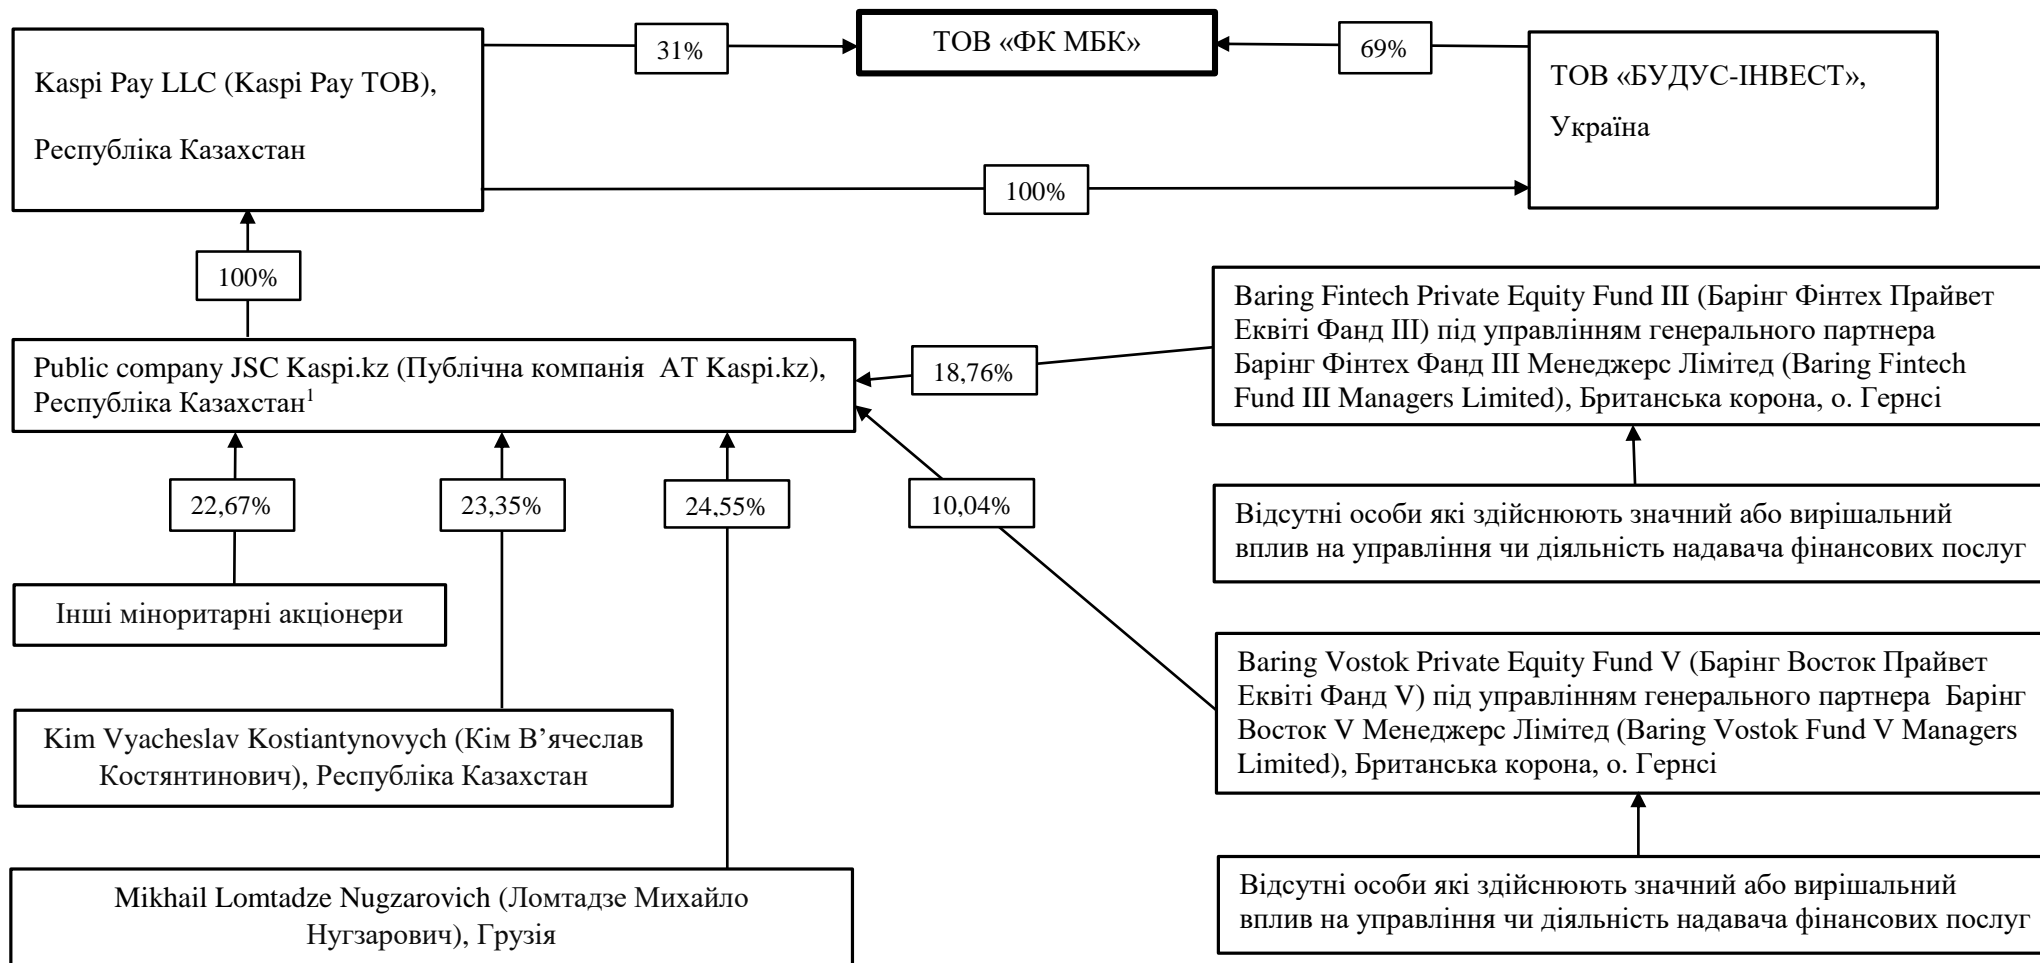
ТОВ «ФК МБК»

31%

69%

Kaspi Pay LLC (Kaspi Pay ТОВ),

Республіка Казахстан

ТОВ «БУДУС-ІНВЕСТ»,

Україна

100%

100%

Public company JSC Kaspi.kz (Публічна компанія AT Kaspi.kz), Республіка Казахстан$^1$

18,76%

Baring Fintech Private Equity Fund III (Барінг Фінтех Прайвет Еквіті Фанд III) під управлінням генерального партнера Барінг Фінтех Фанд III Менеджерс Лімітед (Baring Fintech Fund III Managers Limited), Британська корона, о. Гернсі

22,67%

23,35%

24,55%

10,04%

Відсутні особи які здійснюють значний або вирішальний вплив на управління чи діяльність надавача фінансових послуг

Інші міноритарні акціонери

Baring Vostok Private Equity Fund V (Барінг Восток Прайвет Еквіті Фанд V) під управлінням генерального партнера Барінг Восток V Менеджерс Лімітед (Baring Vostok Fund V Managers Limited), Британська корона, о. Гернсі

Kim Vyacheslav Kostiantynovych (Кім В'ячеслав Костянтинович), Республіка Казахстан

Mikhail Lomtadze Nugzarovich (Ломтадзе Михайло Нугзарович), Грузія

Відсутні особи які здійснюють значний або вирішальний вплив на управління чи діяльність надавача фінансових послуг